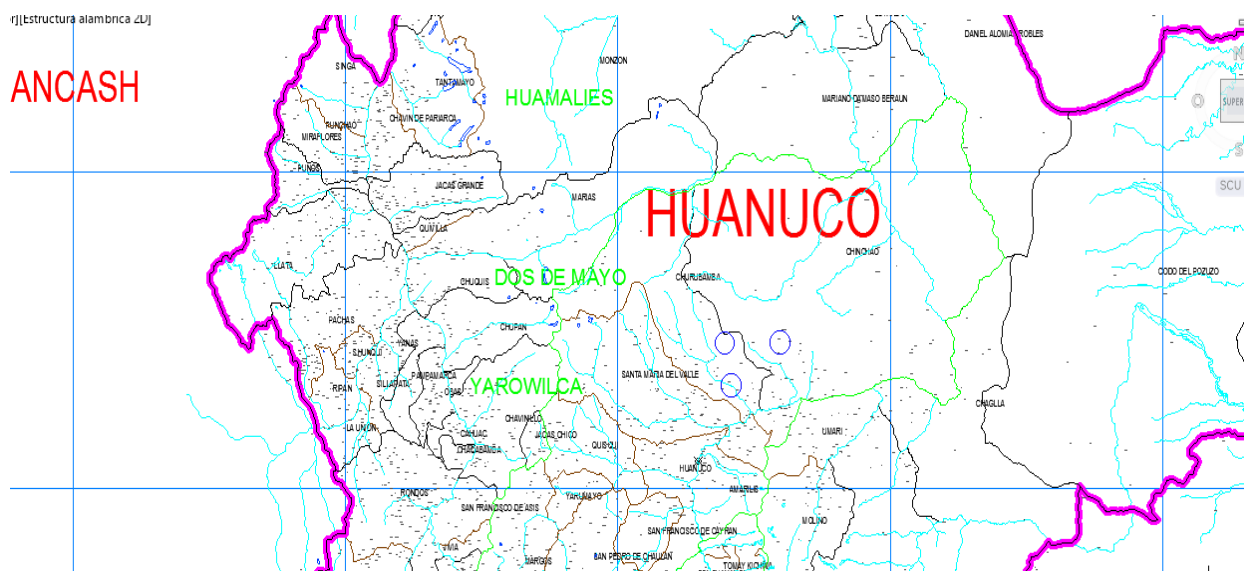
r][Estructura alámbrica 2D]

ANCASH

HUAMALIES

HUANUCO

DOS DE MAYO

YAROWILCA

SINGA
TANTAMAYO
MONZON
DANIEL ALOMIA ROBLES
MARIANO DAMASO BERAUN
PUNCHAO
CHAVIN DE PARIARCA
MIRAFLORES
PUÑOS
JACAS GRANDE
MARIAS
QUIVILLA
LLATA
CHINCHAO
CODO DEL POZUZO
CHUQUIS
CHURUBAMBA
CHUPAN
PACHAS
SHUNQUI
TANTAMAYO
SILLAPATA
PAMPAMARCA
OBAS
RIPAN
SANTA MARIA DEL VALLE
CHAGLLA
CHAVINILLO
LA UNION
CAHUAC
JACAS CHICO
CHORAS
QUISQUI
UMARI
CHACABAMBA
HUANUCO
AMARILIS
RONDOS
YARUMAYO
SAN FRANCISCO DE ASIS
SAN FRANCISCO DE CAYRAN
MOLINO
MARGOS
SAN PEDRO DE CHAULAN
TOMAY KICHWA
SUPER
SCU